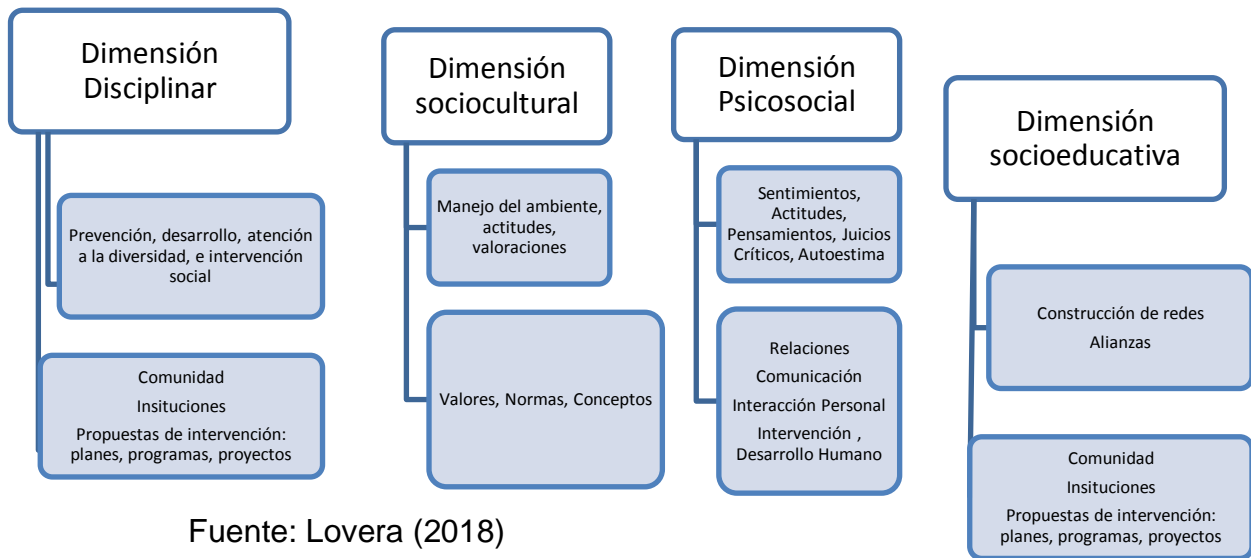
Dimensión Disciplinar

Prevención, desarrollo, atención a la diversidad, e intervención social

Comunidad

Insituciones

Propuestas de intervención: planes, programas, proyectos

Dimensión sociocultural

Manejo del ambiente, actitudes, valoraciones

Valores, Normas, Conceptos

Dimensión Psicosocial

Sentimientos, Actitudes, Pensamientos, Juicios Críticos, Autoestima

Relaciones

Comunicación

Interacción Personal

Intervención , Desarrollo Humano

Dimensión socioeducativa

Construcción de redes

Alianzas

Comunidad

Insituciones

Propuestas de intervención: planes, programas, proyectos

Fuente: Lovera (2018)